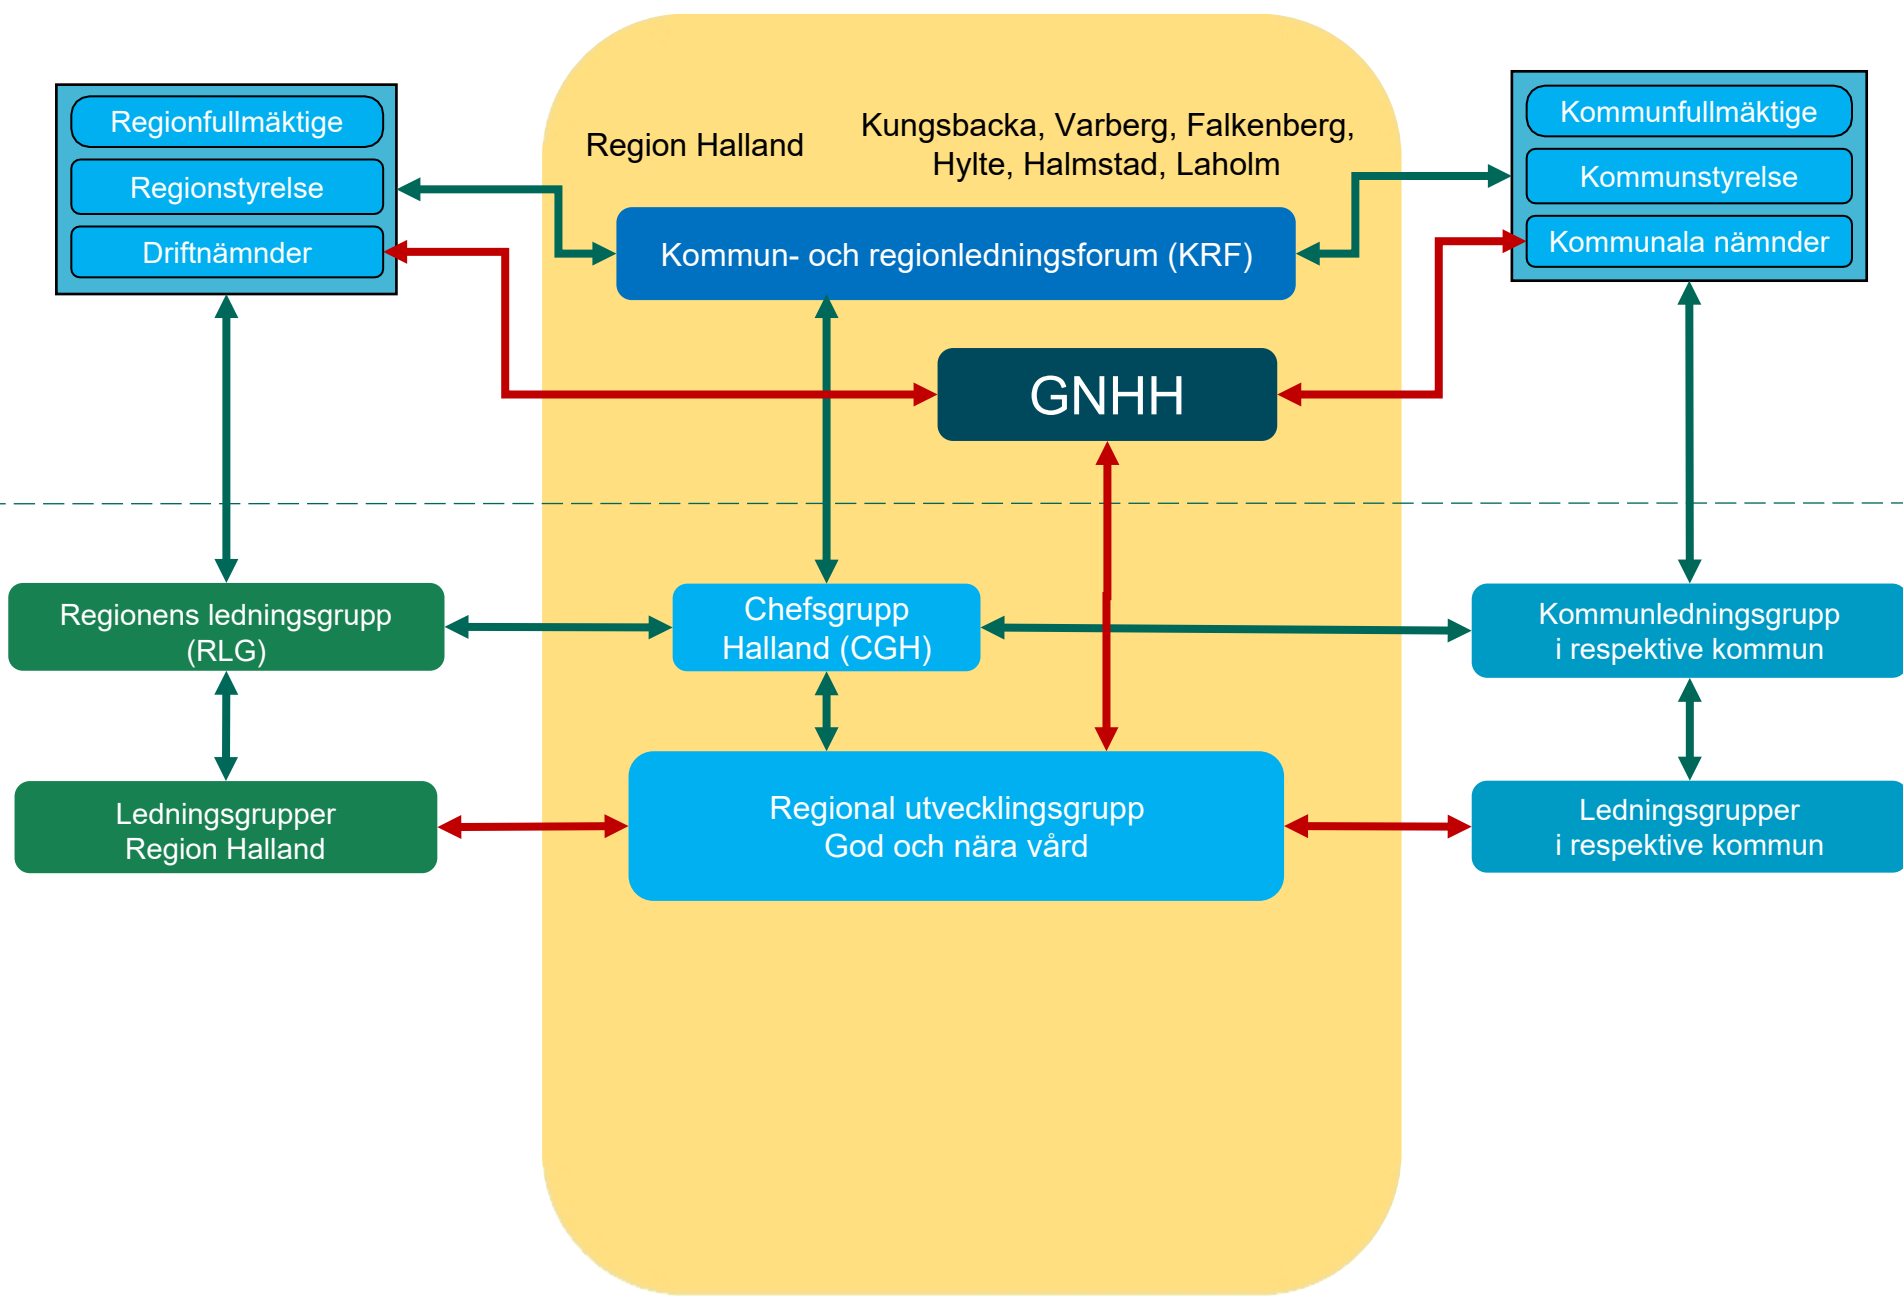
Regionfullmäktige
Regionstyrelse
Driftnämnder

Region Halland

Kungsbacka, Varberg, Falkenberg, Hylte, Halmstad, Laholm

Kommunfullmäktige
Kommunstyrelse
Kommunala nämnder

Kommun- och regionledningsforum (KRF)

GNHH

Regionens ledningsgrupp (RLG)

Chefsgrupp Halland (CGH)

Kommunledningsgrupp i respektive kommun

Ledningsgrupper Region Halland

Regional utvecklingsgrupp God och nära vård

Ledningsgrupper i respektive kommun